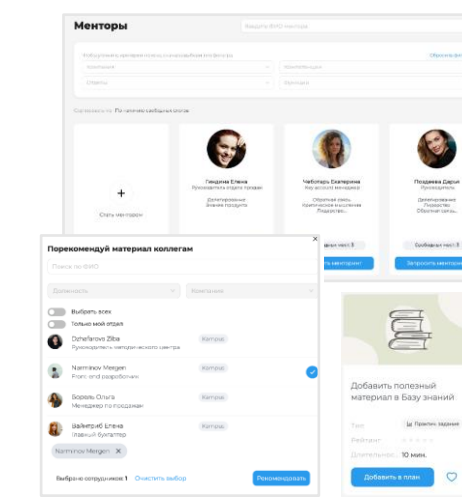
Менторы

Введите ФИО ментора

Сбросить всё

Сортировать по: По наличию свободных слотов

+
Стать ментором

Гендина Елена
Руководитель отдела продаж

Чеботарь Екатерина
Key account менеджер

Обратная связь
Критическое мышление
Лидерство

Свободных мест: 3

Запросить ментора

Поздеева Дарья
Руководитель

Делегирование
Лидерство
Обратная связь

Свободных мест: 5

Запросить ментора

Порекомендуй материал коллегам

Поиск по ФИО

Должность

Компания

Выбрать всех

Только мой отдел

Dzhafarova Zilba
Руководитель методического центра

Центр

Narmirov Mergen
Front-end разработчик

Центр

Борзель Ольга
Менеджер по продажам

Центр

Вайнтруб Елена
Главный бухгалтер

Центр

Narmirov Mergen ✕

Выбрано сотрудников: 1 Очистить выбор

Рекомендовать

Добавить полезный материал в Базу знаний

Тип

Рейтинг

Длительность: 10 мин.

Добавить в план